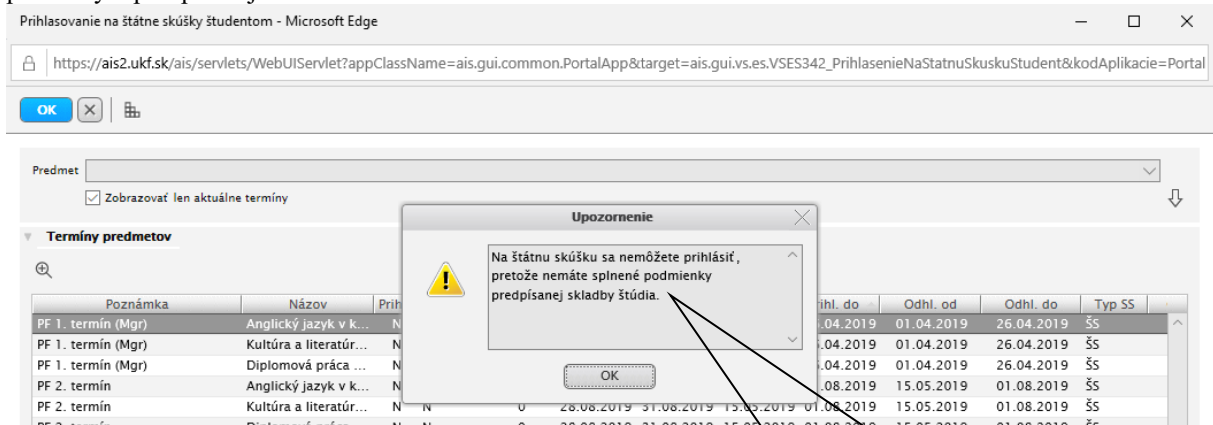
Prihlasovanie na štátne skúšky študentom - Microsoft Edge

https://ais2.ukf.sk/ais/servlets/WebUIServlet?appClassName=ais.gui.common.PortalApp&target=ais.gui.vs.es.VSES342_PrihlasenieNaStatnuSkuskuStudent&kodAplikacie=Portal

OK

Predmet

Zobrazovať len aktuálne termíny

Termíny predmetov

Upozornenie

Na štátnu skúšku sa nemôžete prihlásiť, pretože nemáte splnené podmienky predpísanej skladby štúdia.

OK

| Poznámka | Názov | Prih | | | | | rihl. do | Odhl. od | Odhl. do | Typ SS |
|---|---|---|---|---|---|---|---|---|---|---|
| PF 1. termín (Mgr) | Anglický jazyk v k... | N | | | | | .04.2019 | 01.04.2019 | 26.04.2019 | ŠS |
| PF 1. termín (Mgr) | Kultúra a literatúr... | N | | | | | .04.2019 | 01.04.2019 | 26.04.2019 | ŠS |
| PF 1. termín (Mgr) | Diplomová práca ... | N | | | | | .04.2019 | 01.04.2019 | 26.04.2019 | ŠS |
| PF 2. termín | Anglický jazyk v k... | N | | | | | .08.2019 | 15.05.2019 | 01.08.2019 | ŠS |
| PF 2. termín | Kultúra a literatúr... | N | N | 0 | 28.08.2019 | 31.08.2019 | 15.05.2019 01.08.2019 | 15.05.2019 | 01.08.2019 | ŠS |